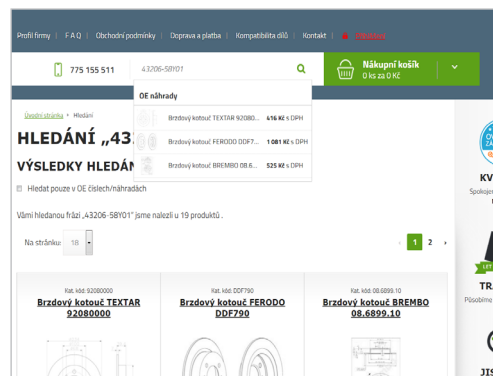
Profil firmy | F A Q | Obchodní podmínky | Doprava a platba | Kompatibilita dílů | Kontakt | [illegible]

775 155 511

43206-58Y01

Nákupní košík
0 ks za 0 Kč

OE náhrady

Brzdový kotouč TEXTAR 92080... 416 Kč s DPH

Brzdový kotouč FERODO DDF7... 1 081 Kč s DPH

Brzdový kotouč BREMBO 08.6... 525 Kč s DPH

Úvodní stránka > Hledání

HLEDÁNÍ „43

VÝSLEDKY HLEDÁN

Hledat pouze v OE číslech/náhradách

Vámi hledanou frázi „43206-58Y01" jsme nalezli u 19 produktů .

Na stránku: 18

1 2 ›

Kat. kód: 92080000
Brzdový kotouč TEXTAR 92080000

Kat. kód: DDF790
Brzdový kotouč FERODO DDF790

Kat. kód: 08.6899.10
Brzdový kotouč BREMBO 08.6899.10

KV
Spokoje

TRA

JIS